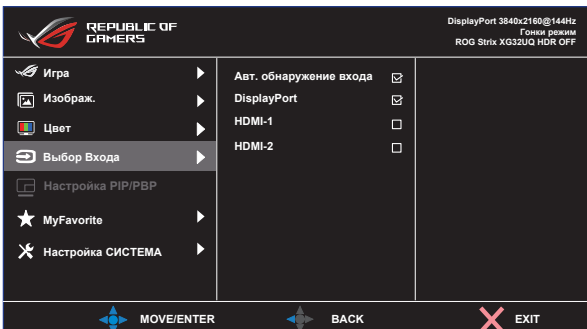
REPUBLIC OF GAMERS

DisplayPort 3840x2160@144Hz
Гонки режим
ROG Strix XG32UQ HDR OFF

Игра
Изображ.
Цвет
Выбор Входа
Настройка PIP/PBP
MyFavorite
Настройка СИСТЕМА

Авт. обнаружение входа
DisplayPort
HDMI-1
HDMI-2

MOVE/ENTER
BACK
EXIT